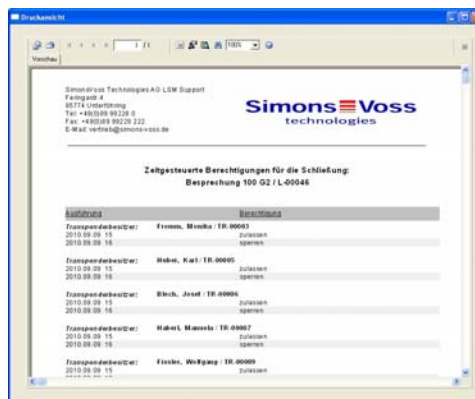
Druckansicht

1 /1

100%

Vorschau

SimonsVoss Technologies AG LSM Support
Feringastr. 4
85774 Unterföhring
Tel: +49(0)89 99228 0
Fax: +49(0)89 99228 222
E-Mail: vertrieb@simons-voss.de

Simons≡Voss
technologies

Zeitgesteuerte Berechtigungen für die Schließung:
Besprechung 100 G2 / L-00046

| Ausführung | Berechtigung |
|---|---|
| Transponderbesitzer: | Fromm, Monika / TR-00003 |
| 2010.09.09 15 | zulassen |
| 2010.09.09 16 | sperren |
| Transponderbesitzer: | Huber, Karl / TR-00005 |
| 2010.09.09 15 | zulassen |
| 2010.09.09 16 | sperren |
| Transponderbesitzer: | Bloch, Josef / TR-00006 |
| 2010.09.09 15 | zulassen |
| 2010.09.09 16 | sperren |
| Transponderbesitzer: | Haberl, Manuela / TR-00007 |
| 2010.09.09 15 | zulassen |
| 2010.09.09 16 | sperren |
| Transponderbesitzer: | Fessler, Wolfgang / TR-00009 |
| 2010.09.09 15 | zulassen |
| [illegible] | |